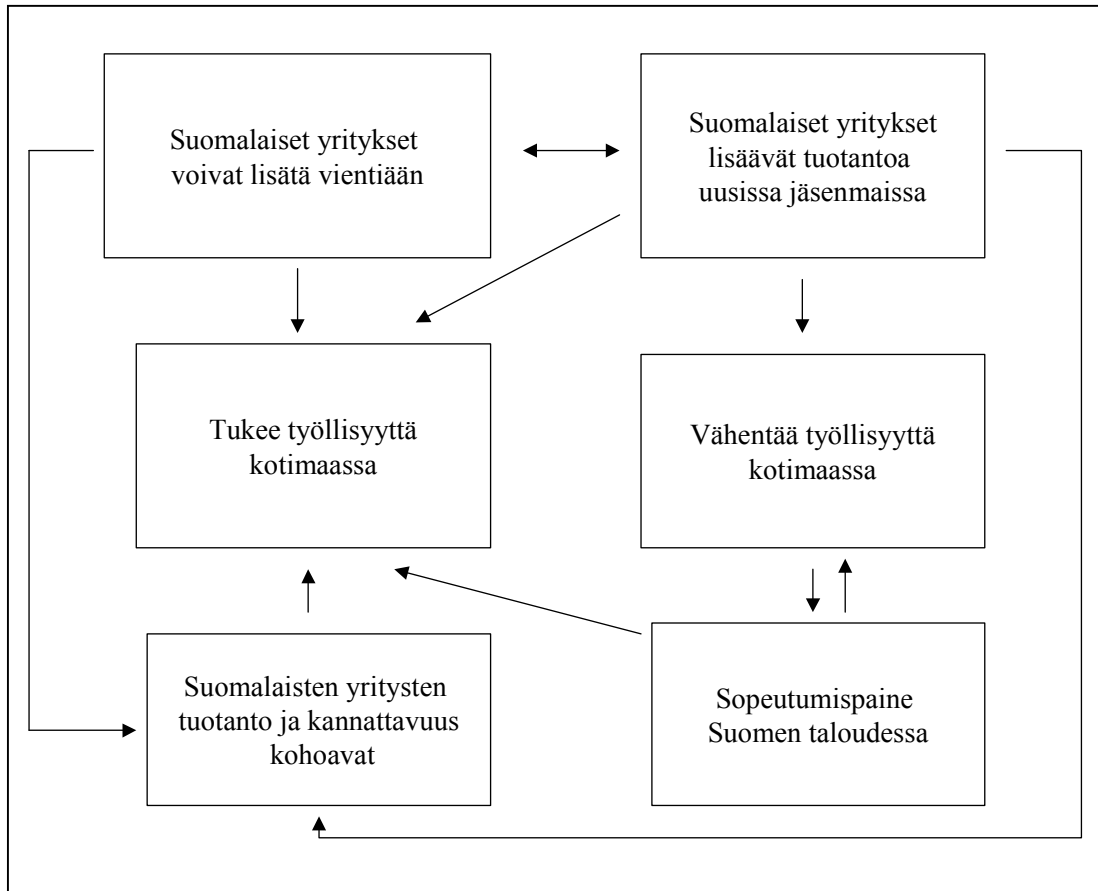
Suomalaiset yritykset voivat lisätä vientiään

Suomalaiset yritykset lisäävät tuotantoa uusissa jäsenmaissa

Tukee työllisyyttä kotimaassa

Vähentää työllisyyttä kotimaassa

Suomalaisten yritysten tuotanto ja kannattavuus kohoavat

Sopeutumispaine Suomen taloudessa